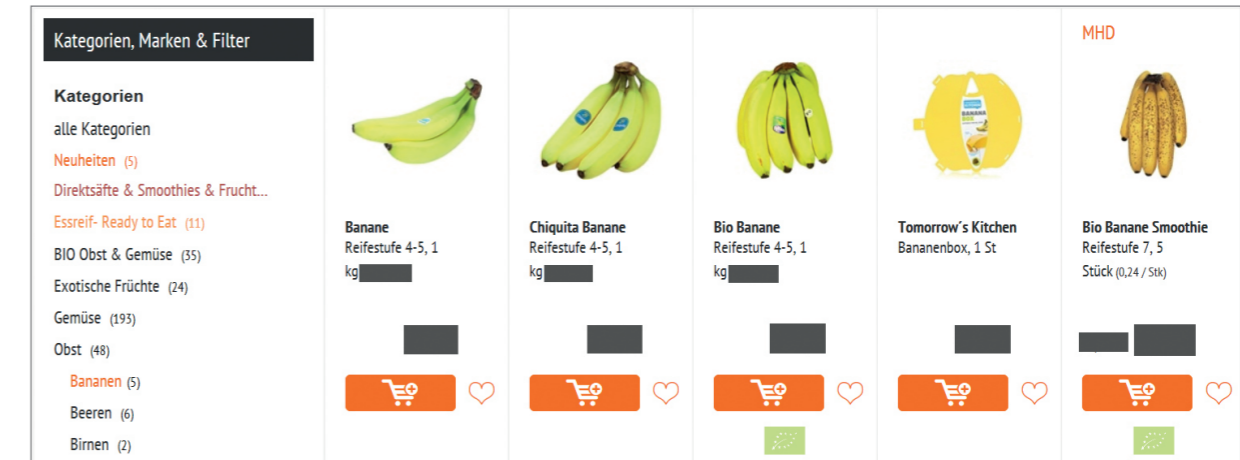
Kategorien, Marken & Filter

Kategorien
alle Kategorien
Neuheiten (5)
Direktsäfte & Smoothies & Frucht...
Essreif- Ready to Eat (11)
BIO Obst & Gemüse (35)
Exotische Früchte (24)
Gemüse (193)
Obst (48)
Bananen (5)
Beeren (6)
Birnen (2)

Banane
Reifestufe 4-5, 1 kg

Chiquita Banane
Reifestufe 4-5, 1 kg

Bio Banane
Reifestufe 4-5, 1 kg

Tomorrow´s Kitchen
Bananenbox, 1 St

MHD
Bio Banane Smoothie
Reifestufe 7, 5 Stück (0,24 / Stk)